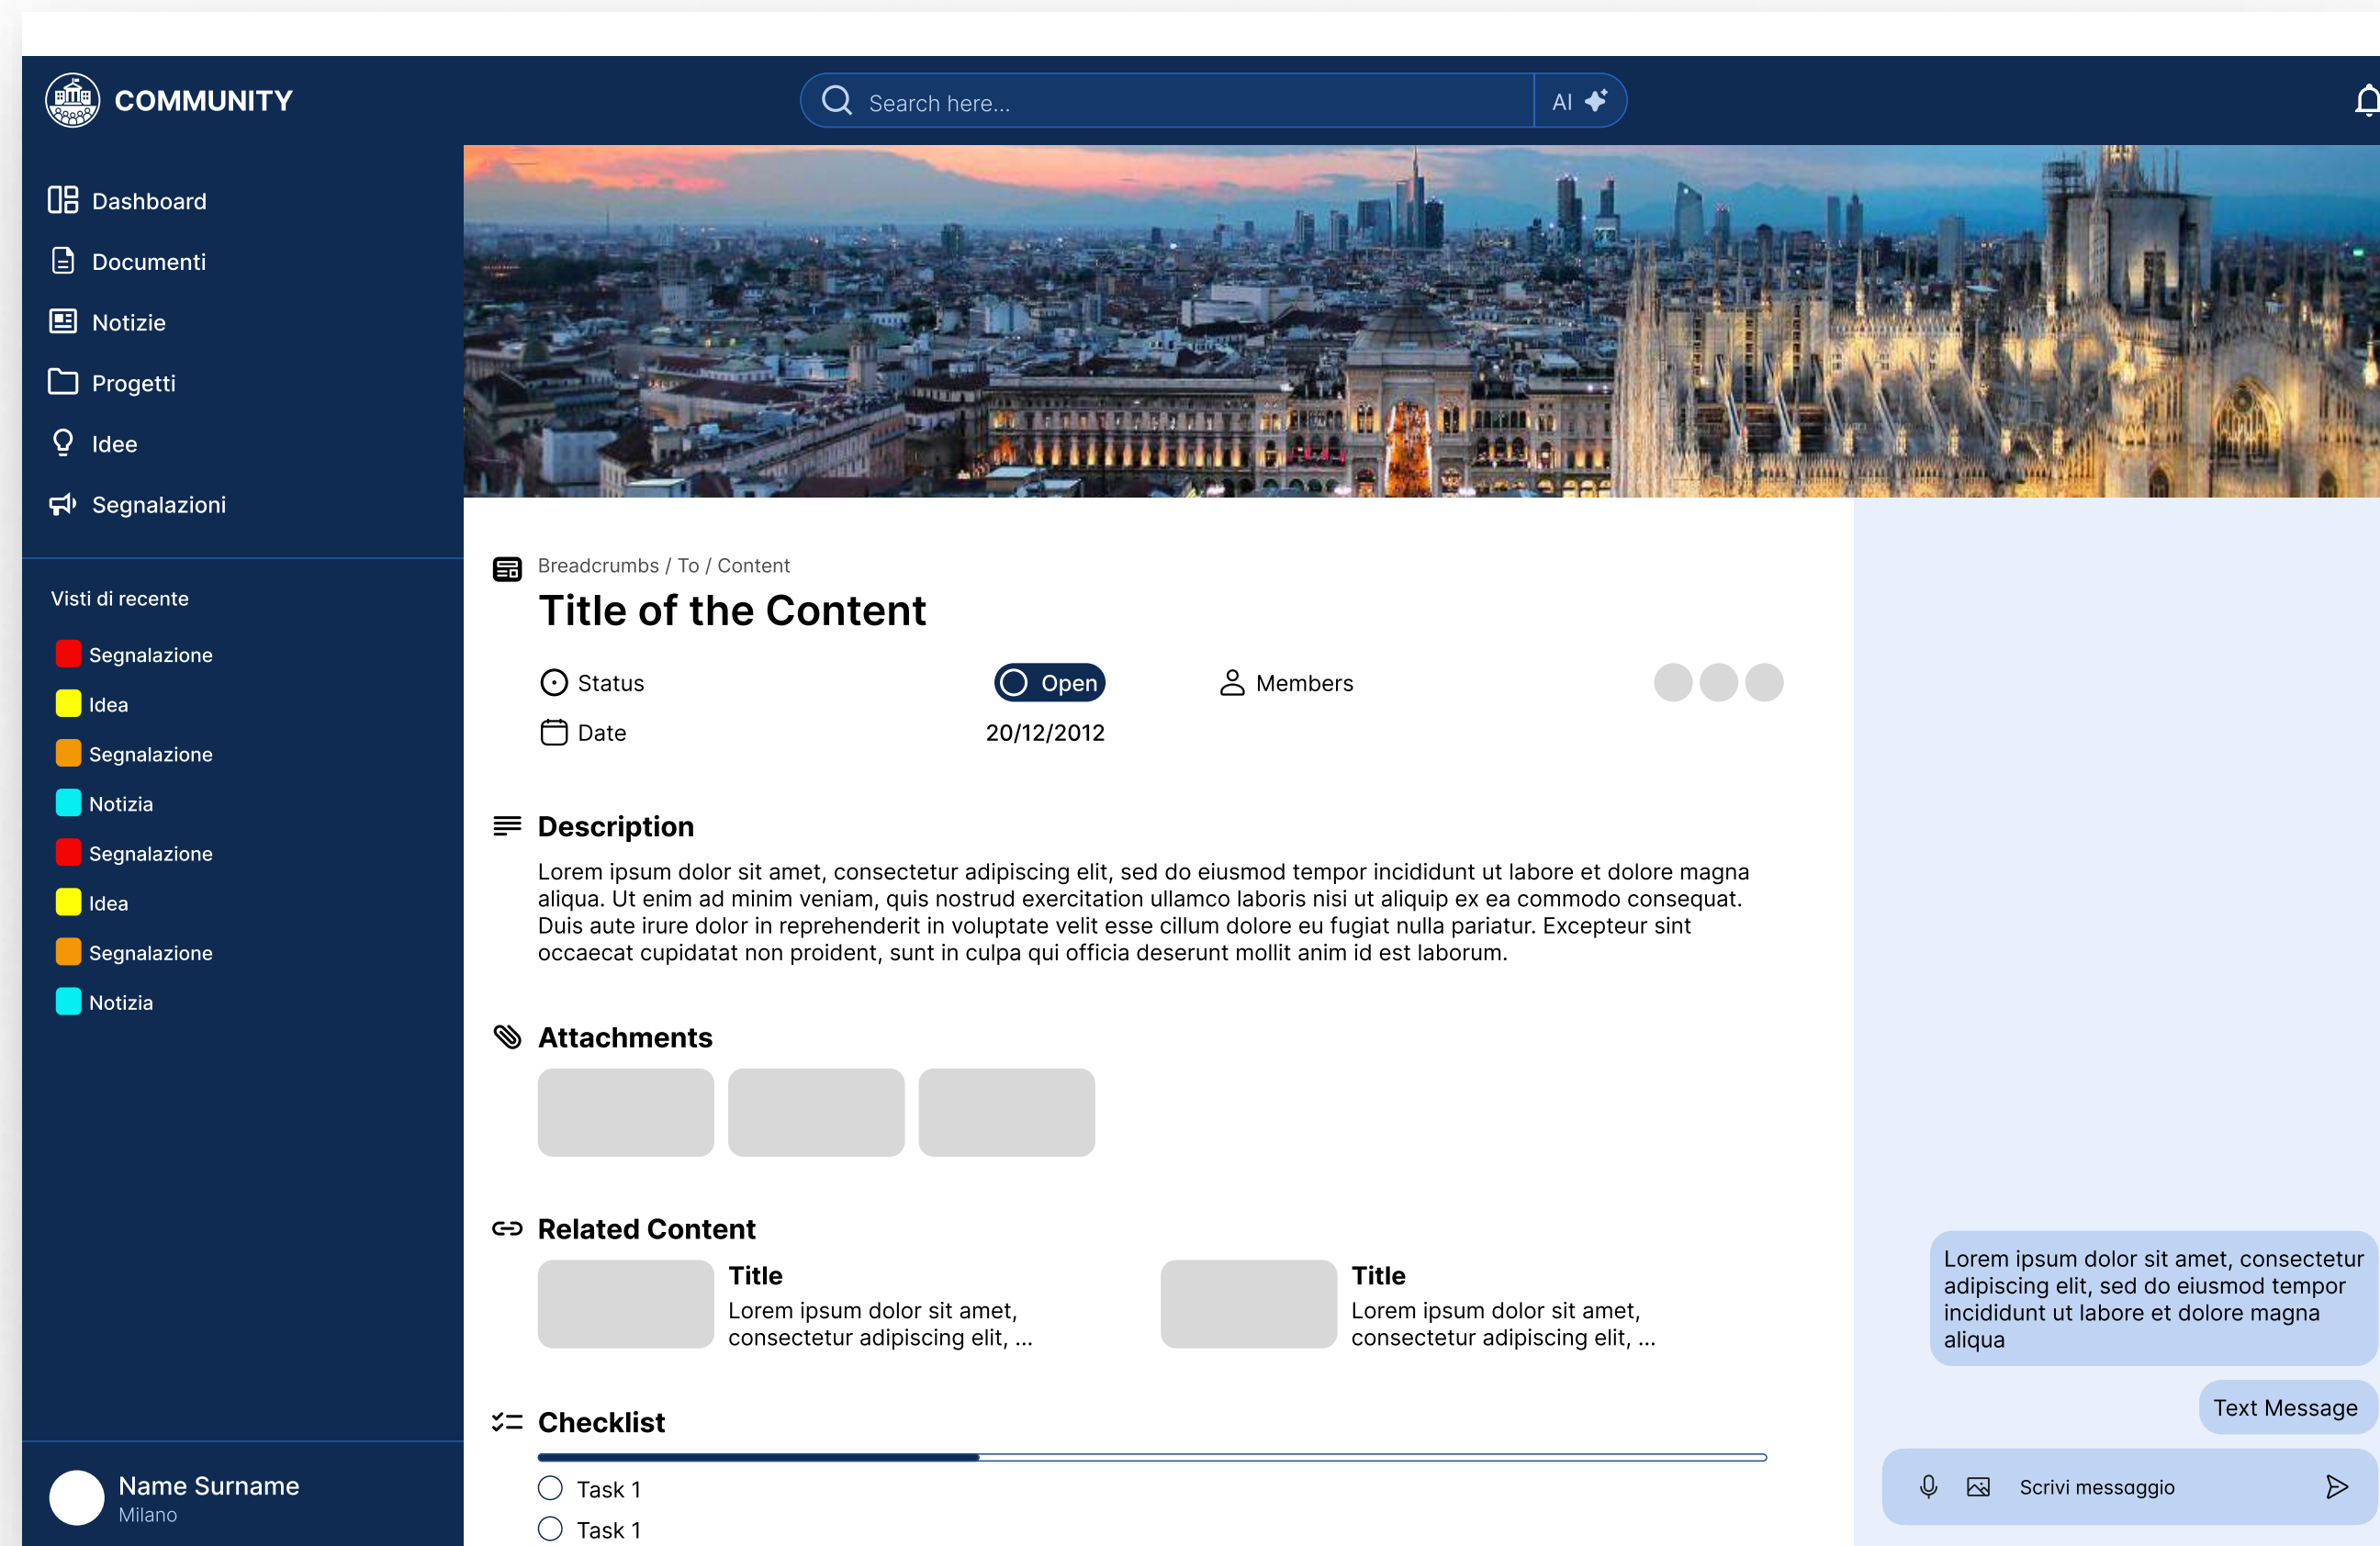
COMMUNITY

Search here...

AI

Dashboard

Documenti

Notizie

Progetti

Idee

Segnalazioni

Visti di recente

Segnalazione

Idea

Segnalazione

Notizia

Segnalazione

Idea

Segnalazione

Notizia

Name Surname
Milano

Breadcrumbs / To / Content

Title of the Content

Status

Open

Members

Date

20/12/2012

Description

Lorem ipsum dolor sit amet, consectetur adipiscing elit, sed do eiusmod tempor incididunt ut labore et dolore magna aliqua. Ut enim ad minim veniam, quis nostrud exercitation ullamco laboris nisi ut aliquip ex ea commodo consequat. Duis aute irure dolor in reprehenderit in voluptate velit esse cillum dolore eu fugiat nulla pariatur. Excepteur sint occaecat cupidatat non proident, sunt in culpa qui officia deserunt mollit anim id est laborum.

Attachments

Related Content

Title
Lorem ipsum dolor sit amet, consectetur adipiscing elit, ...

Title
Lorem ipsum dolor sit amet, consectetur adipiscing elit, ...

Checklist

Task 1

Task 1

Lorem ipsum dolor sit amet, consectetur adipiscing elit, sed do eiusmod tempor incididunt ut labore et dolore magna aliqua

Text Message

Scrivi messaggio